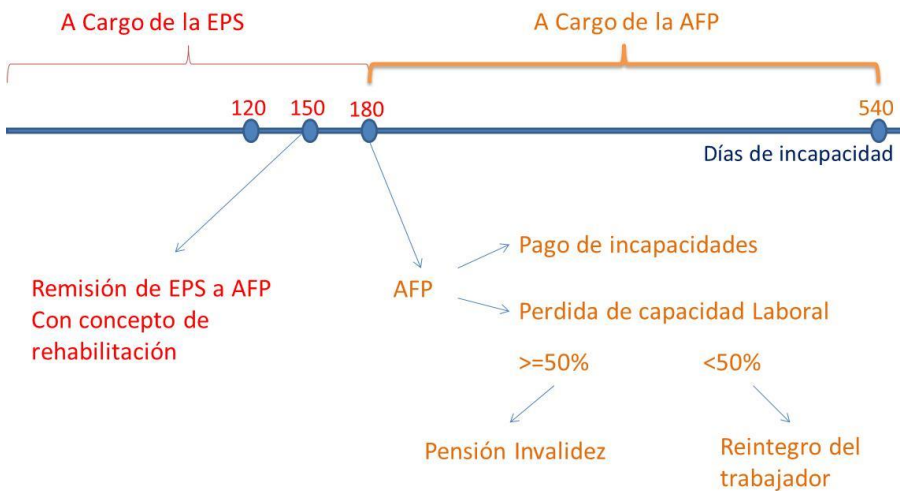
A Cargo de la EPS

A Cargo de la AFP

120 150 180

540

Días de incapacidad

Remisión de EPS a AFP
Con concepto de
rehabilitación

AFP

Pago de incapacidades

Perdida de capacidad Laboral

>=50%

<50%

Pensión Invalidez

Reintegro del
trabajador